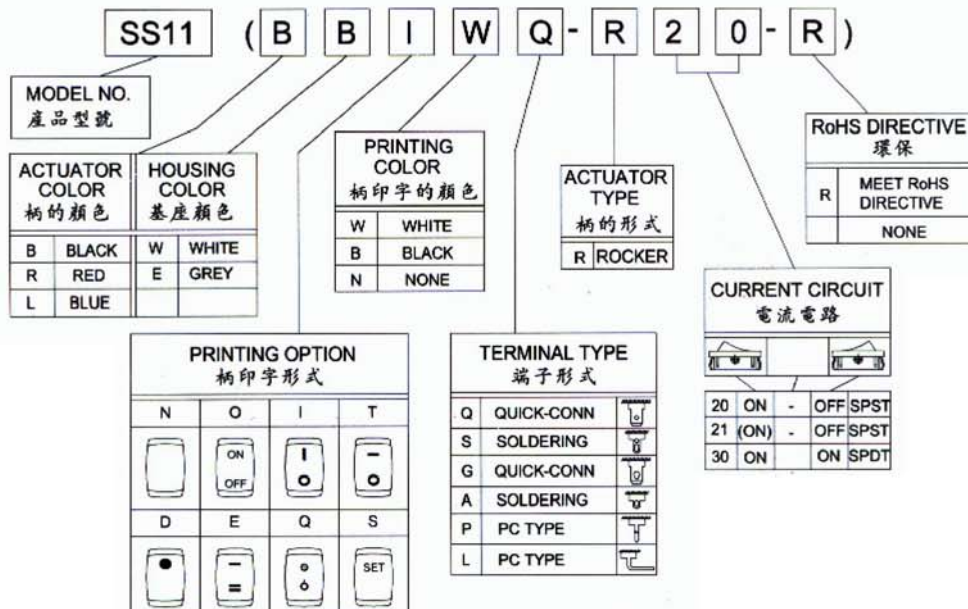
SS11 ( B B I W Q - R 2 0 - R )

MODEL NO.
產品型號

ACTUATOR COLOR
柄的顏色

| B | BLACK |
|---|---|
| R | RED |
| L | BLUE |

HOUSING COLOR
基座顏色

| W | WHITE |
|---|---|
| E | GREY |

PRINTING COLOR
柄印字的顏色

| W | WHITE |
|---|---|
| B | BLACK |
| N | NONE |

ACTUATOR TYPE
柄的形式

| R | ROCKER |
|---|---|

RoHS DIRECTIVE
環保

| R | MEET RoHS DIRECTIVE |
|---|---|
| | NONE |

PRINTING OPTION
柄印字形式

| N | O | I | T |
|---|---|---|---|
| | ON OFF | | |
| D | E | Q | S |
| | | | SET |

TERMINAL TYPE
端子形式

| Q | QUICK-CONN |
|---|---|
| S | SOLDERING |
| G | QUICK-CONN |
| A | SOLDERING |
| P | PC TYPE |
| L | PC TYPE |

CURRENT CIRCUIT
電流電路

| 20 | ON | - | OFF | SPST |
|---|---|---|---|---|
| 21 | (ON) | - | OFF | SPST |
| 30 | ON | | ON | SPDT |